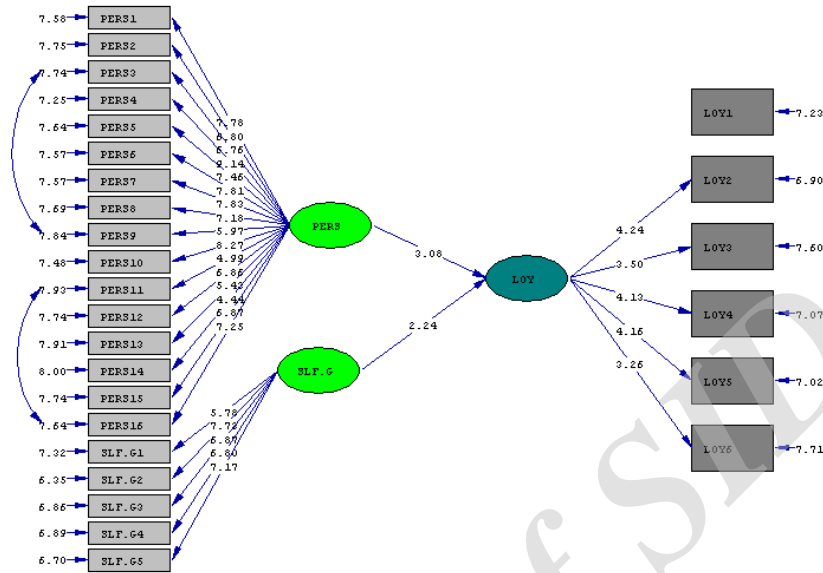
7.58 PERS1
7.75 PERS2
7.74 PERS3
7.25 PERS4
7.64 PERS5
7.57 PERS6
7.57 PERS7
7.69 PERS8
7.84 PERS9
7.48 PERS10
7.93 PERS11
7.74 PERS12
7.91 PERS13
8.00 PERS14
7.74 PERS15
7.64 PERS16
7.32 SLF.G1
6.35 SLF.G2
6.86 SLF.G3
6.89 SLF.G4
6.70 SLF.G5

7.78
6.80
6.76
8.14
7.46
7.81
7.83
7.18
5.97
8.27
4.99
6.86
5.43
4.44
6.87
7.25

PERS

5.78
7.73
6.87
6.80
7.17

SLF.G

3.08
2.24

LOY

4.24
3.50
4.13
4.16
3.26

LOY1 7.23
LOY2 6.90
LOY3 7.60
LOY4 7.07
LOY5 7.02
LOY6 7.71